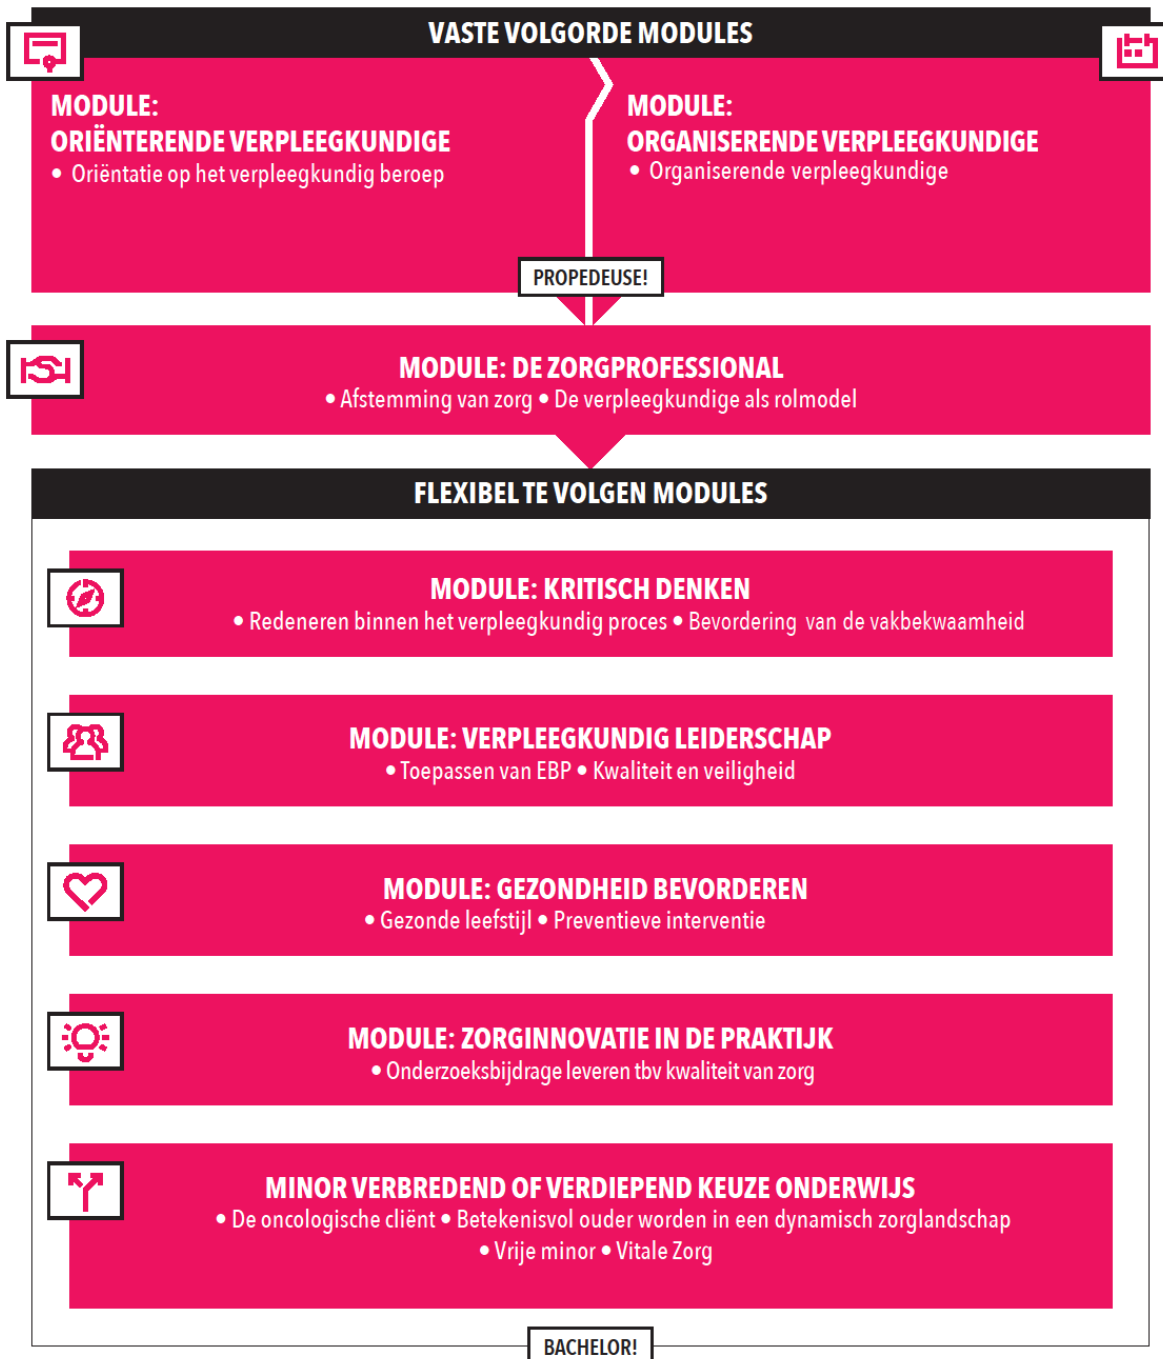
VASTE VOLGORDE MODULES

MODULE:
ORIËNTERENDE VERPLEEGKUNDIGE
• Oriëntatie op het verpleegkundig beroep

MODULE:
ORGANISERENDE VERPLEEGKUNDIGE
• Organiserende verpleegkundige

PROPEDEUSE!

MODULE: DE ZORGPROFESSIONAL
• Afstemming van zorg • De verpleegkundige als rolmodel

FLEXIBEL TE VOLGEN MODULES

MODULE: KRITISCH DENKEN
• Redeneren binnen het verpleegkundig proces • Bevordering van de vakbekwaamheid

MODULE: VERPLEEGKUNDIG LEIDERSCHAP
• Toepassen van EBP • Kwaliteit en veiligheid

MODULE: GEZONDHEID BEVORDEREN
• Gezonde leefstijl • Preventieve interventie

MODULE: ZORGINNOVATIE IN DE PRAKTIJK
• Onderzoeksbijdrage leveren tbv kwaliteit van zorg

MINOR VERBREDEND OF VERDIEPEND KEUZE ONDERWIJS
• De oncologische cliënt • Betekenisvol ouder worden in een dynamisch zorglandschap
• Vrije minor • Vitale Zorg

BACHELOR!